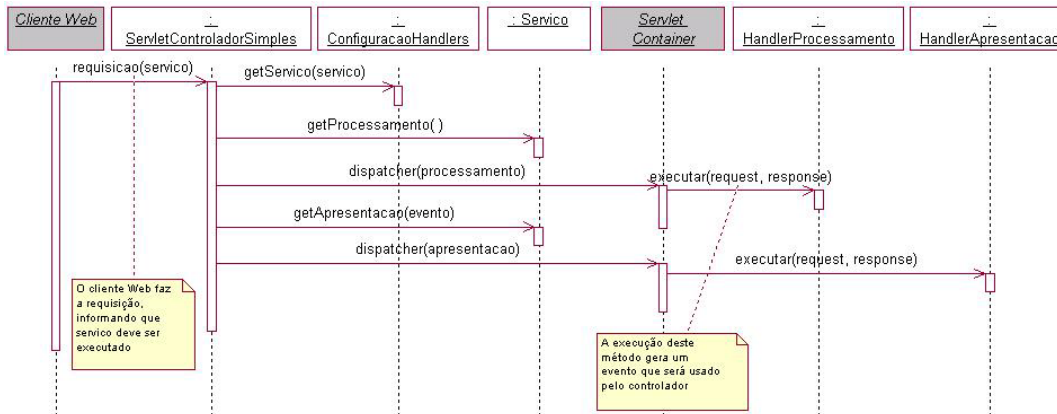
Cliente Web

: ServletControladorSimples

: ConfiguracaoHandlers

: Servico

Servlet Container

: HandlerProcessamento

: HandlerApresentacao

requisicao(servico)

getServico(servico)

getProcessamento( )

dispatcher(processamento)

executar(request, response)

getApresentacao(evento)

dispatcher(apresentacao)

executar(request, response)

O cliente Web faz a requisição, informando que servico deve ser executado

A execução deste método gera um evento que será usado pelo controlador